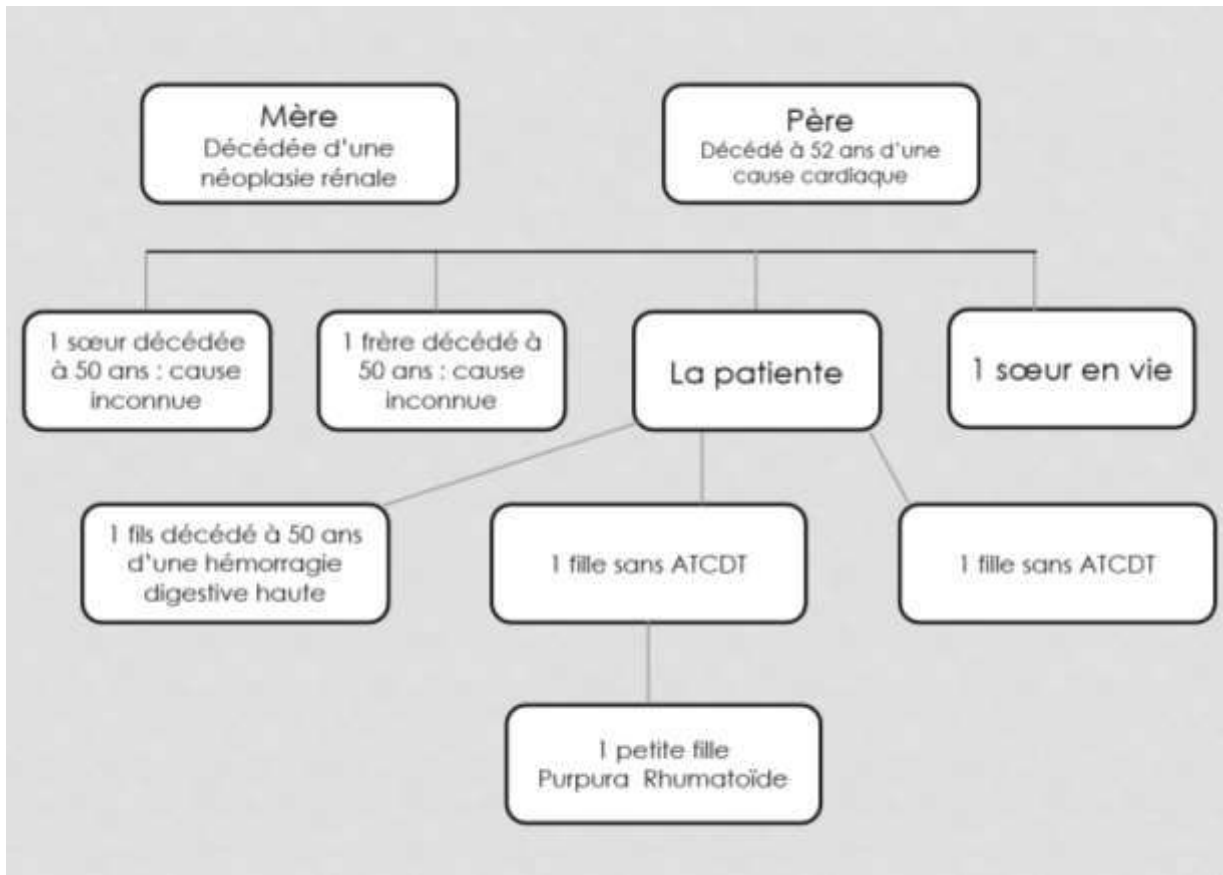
Mère
Décédée d'une néoplasie rénale

Père
Décédé à 52 ans d'une cause cardiaque

1 sœur décédée à 50 ans : cause inconnue

1 frère décédé à 50 ans : cause inconnue

La patiente

1 sœur en vie

1 fils décédé à 50 ans d'une hémorragie digestive haute

1 fille sans ATCDT

1 fille sans ATCDT

1 petite fille
Purpura Rhumatoïde